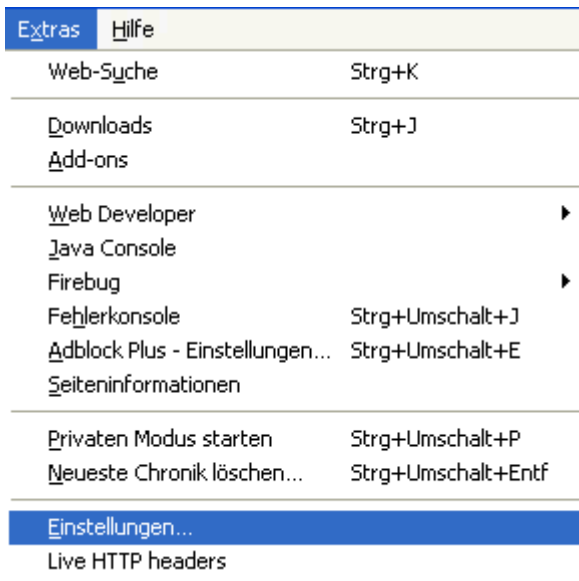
Extras Hilfe

| | |
|---|---|
| Web-Suche | Strg+K |
| Downloads | Strg+J |
| Add-ons | |
| Web Developer | |
| Java Console | |
| Firebug | |
| Fehlerkonsole | Strg+Umschalt+J |
| Adblock Plus - Einstellungen... | Strg+Umschalt+E |
| Seiteninformationen | |
| Privaten Modus starten | Strg+Umschalt+P |
| Neueste Chronik löschen... | Strg+Umschalt+Entf |
| Einstellungen... | |
| Live HTTP headers | |